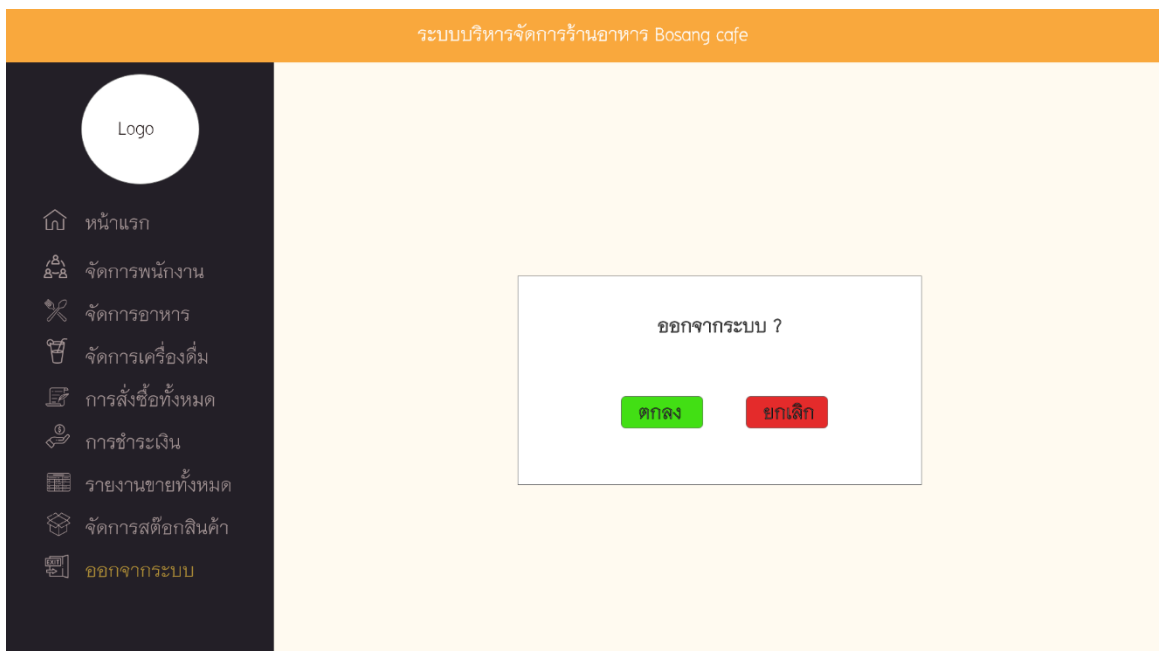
ระบบบริหารจัดการร้านอาหาร Bosang cafe

Logo

หน้าแรก
จัดการพนักงาน
จัดการอาหาร
จัดการเครื่องดื่ม
การสั่งซื้อทั้งหมด
การชำระเงิน
รายงานขายทั้งหมด
จัดการสต๊อกสินค้า
ออกจากระบบ

ออกจากระบบ ?

ตกลง
ยกเลิก